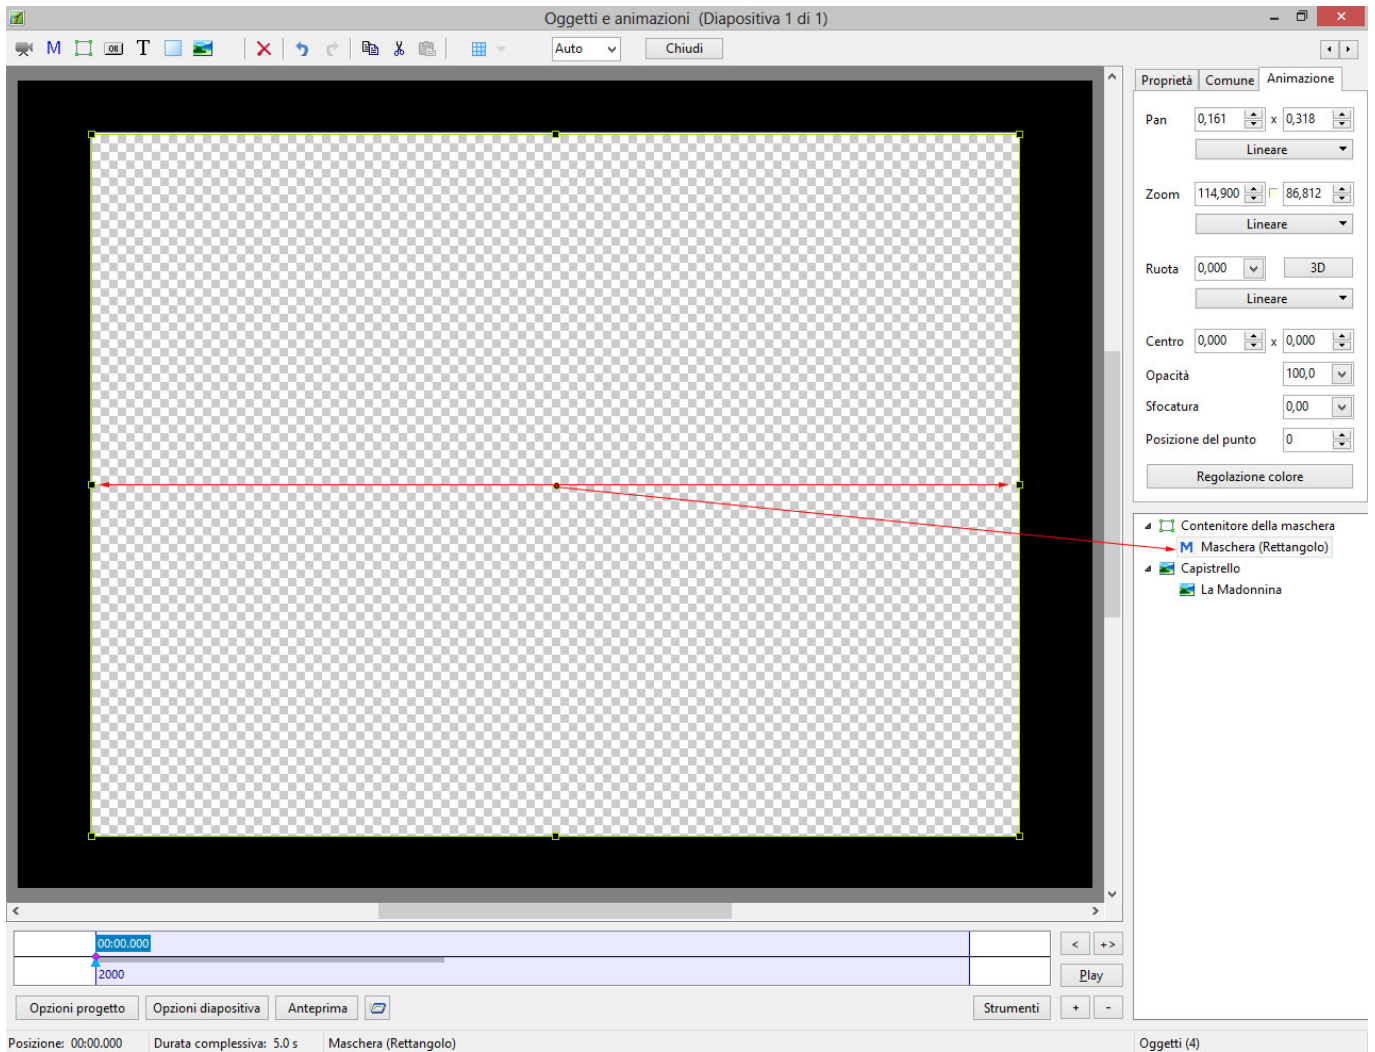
Oggetti e animazioni (Diapositiva 1 di 1)

M T Auto Chiudi

Proprietà Comune Animazione

Pan 0,161 x 0,318
Lineare
Zoom 114,900 86,812
Lineare
Ruota 0,000 3D
Lineare
Centro 0,000 x 0,000
Opacità 100,0
Sfocatura 0,00
Posizione del punto 0
Regolazione colore

Contenitore della maschera
M Maschera (Rettangolo)
Capistrello
La Madonnina

00:00.000
2000

< +> Play

Opzioni progetto Opzioni diapositiva Anteprima Strumenti + -

Posizione: 00:00.000 Durata complessiva: 5.0 s Maschera (Rettangolo) Oggetti (4)